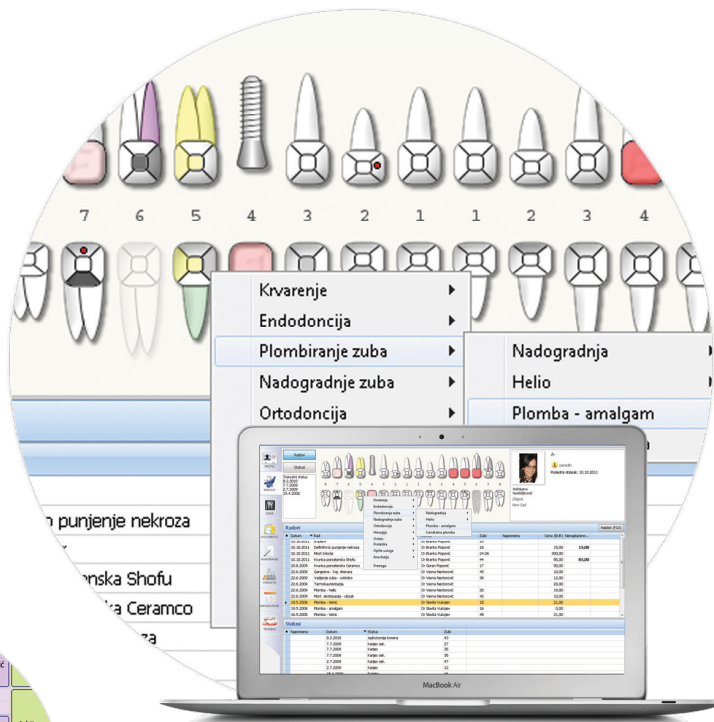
7 6 5 4 3 2 1 1 2 3 4

Krvarenje
Endodoncija
Plombiranje zuba
Nadogradnje zuba
Ortodoncija

Nadogradnja
Helio
Plomba - amalgam

n punjenje nekroza
nska Shofu
a Ceramco
za

Radovi
Status
Radovi
Statusi

MacBook Air